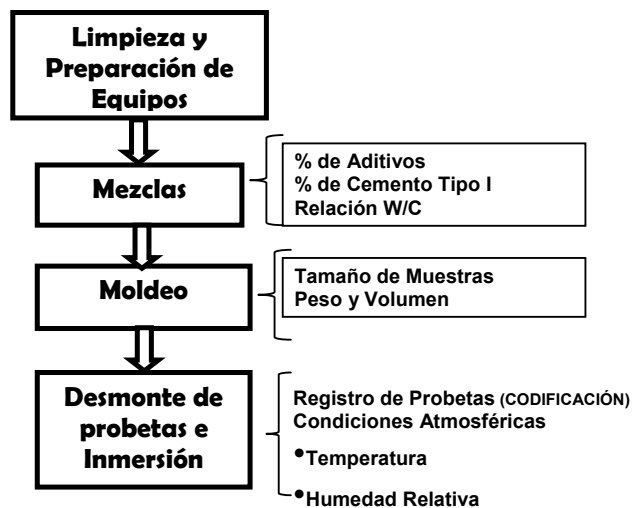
Limpieza y Preparación de Equipos

Mezclas

% de Aditivos
% de Cemento Tipo I
Relación W/C

Moldeo

Tamaño de Muestras
Peso y Volumen

Desmonte de probetas e Inmersión

Registro de Probetas (CODIFICACIÓN)
Condiciones Atmosféricas
• Temperatura
• Humedad Relativa